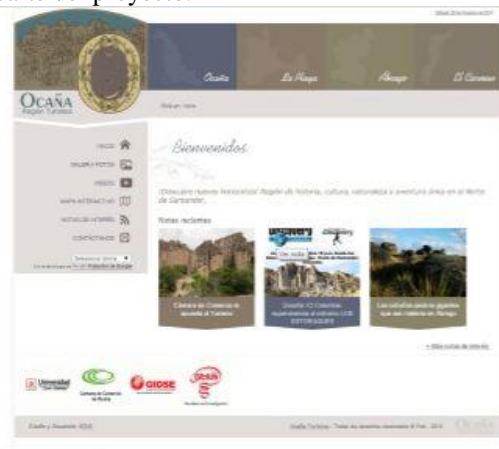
Ocaña
Región Turística

Ocaña La Playa Ábrego El Carmen

INICIO
GALERÍA FOTOS
VIDEOS
MAPA INTERACTIVO
NOTICIAS DE INTERÉS
CONTÁCTENOS

Seleccionar idioma

Bienvenidos

¡Descubre nuestra Horizontal Región de historia, cultura, naturaleza y aventura única en el Norte de Santander.

Notas recientes

Cámara de Comercio le apuesta al Turismo

Discovery

Las columnas pedro gigantes que nos cautivan en Ábrego

+ Más notas de interés

Universidad
Cámara de Comercio de Ocaña
GIDSE

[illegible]